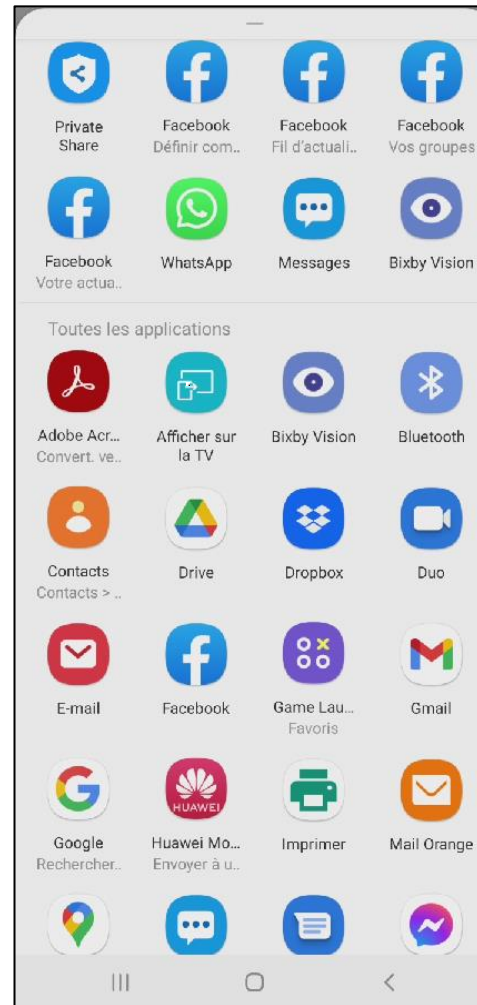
Private Share

Facebook
Définir com...

Facebook
Fil d'actuali...

Facebook
Vos groupes

Facebook
Votre actua..

WhatsApp

Messages

Bixby Vision

Toutes les applications

Adobe Acr...
Convert. ve..

Afficher sur la TV

Bixby Vision

Bluetooth

Contacts
Contacts > ..

Drive

Dropbox

Duo

E-mail

Facebook

Game Lau...
Favoris

Gmail

Google
Rechercher..

HUAWEI
Huawei Mo...
Envoyer à u..

Imprimer

Mail Orange